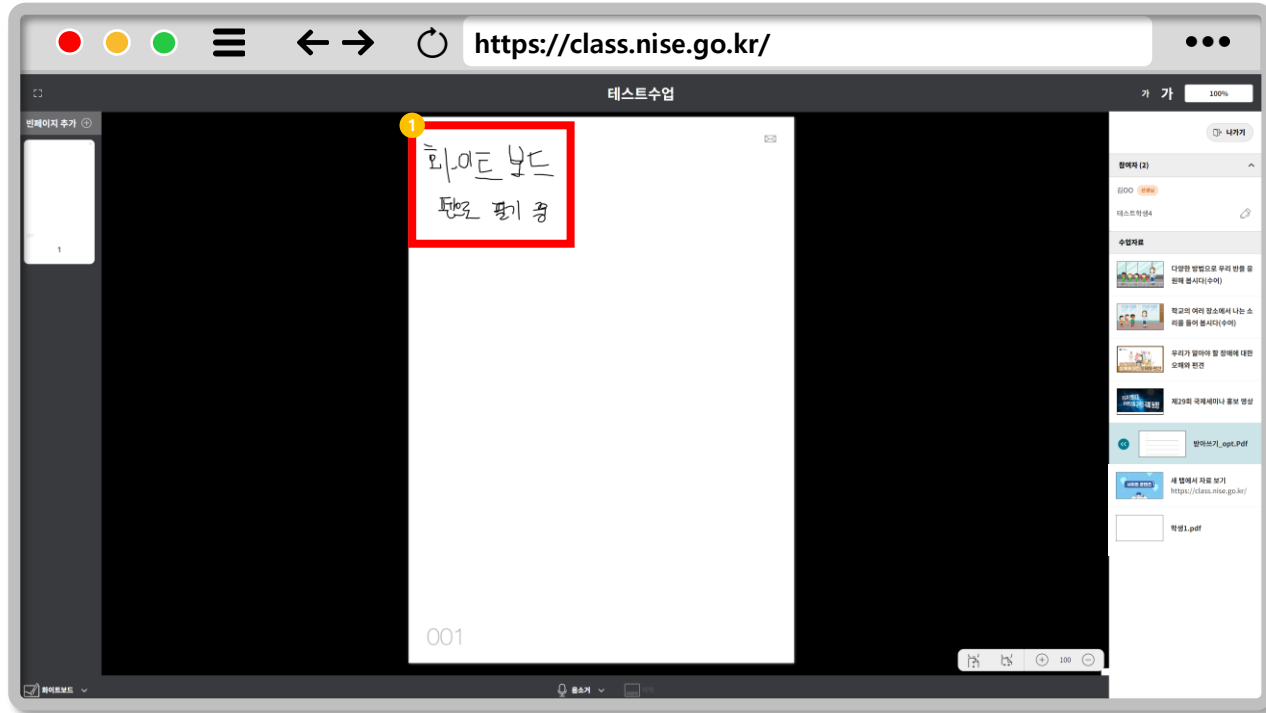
https://class.nise.go.kr/

테스트수업

가 가 100%

빈페이지 추가

1

1

화이트 보드
펜으로 필기 중

001

나가기

참여자 (2)

김OO 선생님

테스트학생4

수업자료

다양한 방법으로 우리 반을 표현해 봅시다(수어)

학교의 여러 장소에서 나는 소리를 들어 봅시다(수어)

우리가 알아야 할 장애에 대한 오해와 편견

제29회 국제세미나 홍보 영상

받아쓰기_opt.Pdf

새 탭에서 자료 보기
https://class.nise.go.kr/

학생1.pdf

100

화이트보드

음소거